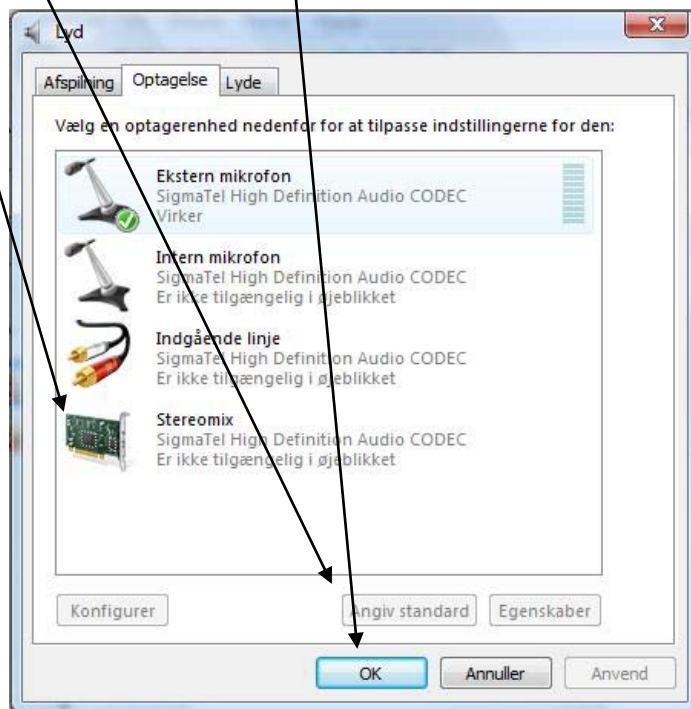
Lyd

Afspilning | Optagelse | Lyde

Vælg en optagerenhed nedenfor for at tilpasse indstillingerne for den:

Ekstern mikrofon
SigmaTel High Definition Audio CODEC
Virker

Intern mikrofon
SigmaTel High Definition Audio CODEC
Er ikke tilgængelig i øjeblikket

Indgående linje
SigmaTel High Definition Audio CODEC
Er ikke tilgængelig i øjeblikket

Stereomix
SigmaTel High Definition Audio CODEC
Er ikke tilgængelig i øjeblikket

Konfigurer | Angiv standard | Egenskaber

OK | Annuller | Anvend